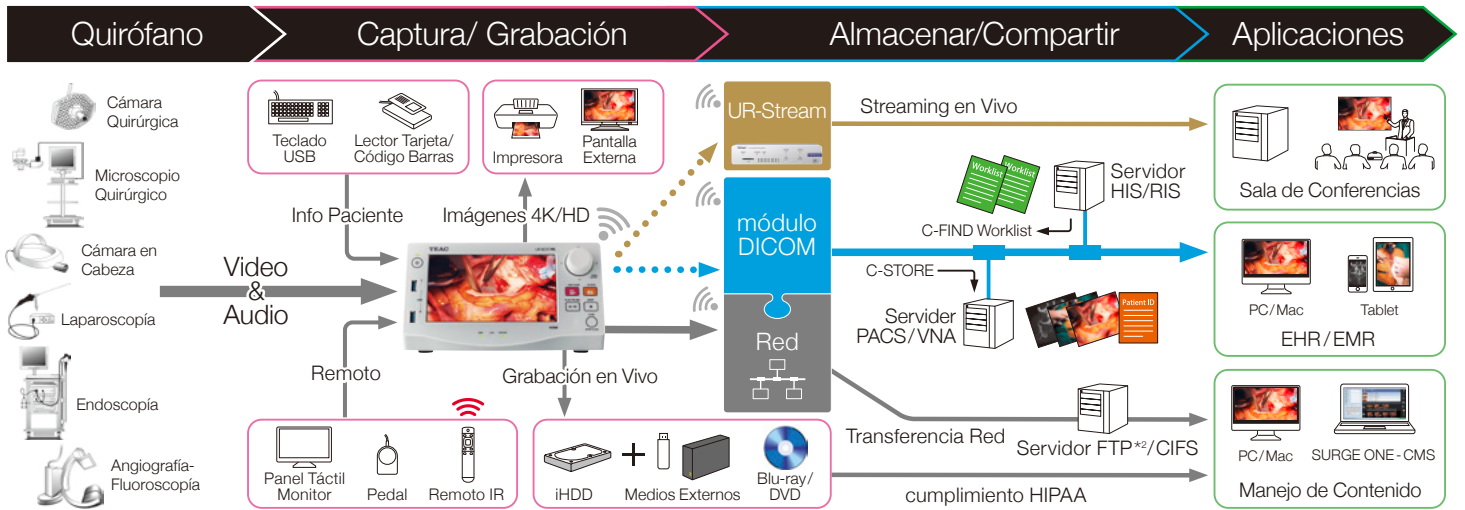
Quirófano

Captura/ Grabación

Almacenar/Compartir

Aplicaciones

Cámara Quirúrgica

Microscopio Quirúrgico

Cámara en Cabeza

Laparoscopía

Endoscopía

Angiografía-Fluoroscopía

Video & Audio

Teclado USB

Lector Tarjeta/ Código Barras

Impresora

Pantalla Externa

Info Paciente

Imágenes 4K/HD

TEAC

Remoto

Grabación en Vivo

Panel Táctil Monitor

Pedal

Remoto IR

iHDD

+

Medios Externos

Blu-ray/ DVD

UR-Stream

módulo DICOM

Red

Streaming en Vivo

Worklist

Worklist

Servidor HIS/RIS

C-FIND Worklist

C-STORE

Servider PACS/VNA

Patient ID

Transferencia Red

Servidor FTP$^{*2}$/CIFS

cumplimiento HIPAA

Sala de Conferencias

PC/Mac

Tablet

EHR/EMR

PC/Mac

SURGE ONE - CMS

Manejo de Contenido